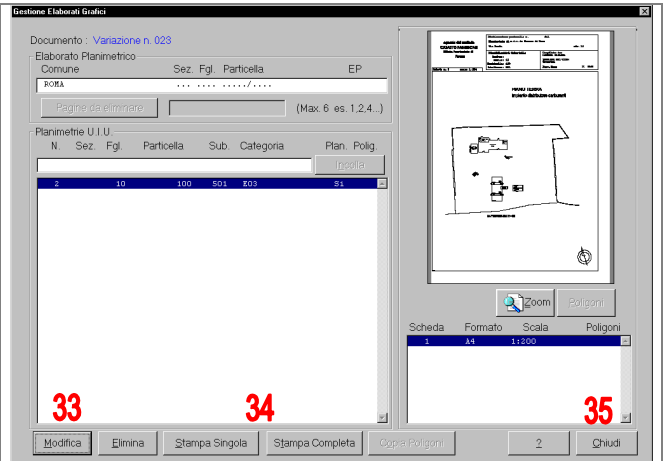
Gestione Elaborati Grafici

Documento : Variazione n. 023

Elaborato Planimetrico

| Comune | Sez. Fgl. Particella | EP |
|---|---|---|
| ROMA | ... .... ...../.... | |

Pagine da eliminare (Max. 6 es. 1,2,4...)

Planimetrie U.I.U.

| N. | Sez. | Fgl. | Particella | Sub. | Categoria | Plan. Polig. |
|---|---|---|---|---|---|---|
| 2 | | 10 | 100 | S01 | E03 | S1 |

Incolla

PIANO TERRA

Zoom Poligoni

| Scheda | Formato | Scala | Poligoni |
|---|---|---|---|
| 1 | A4 | 1:200 | |

33 34 35

Modifica Elimina Stampa Singola Stampa Completa Copia Poligoni ? Chiudi